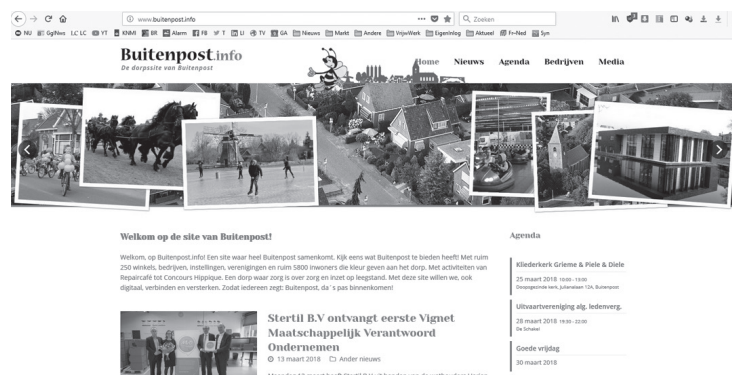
www.buitenpost.info

Zoeken

NU GglNws LC LC YT KNMI BR Alarm FB T Li TV GA Nieuws Markt Andere VrijwWerk EigenInlog Aktueel Fr-Ned Syn

Buitenpost.info
De dorpssite van Buitenpost

Home Nieuws Agenda Bedrijven Media

Welkom op de site van Buitenpost!

Welkom, op Buitenpost.info! Een site waar heel Buitenpost samenkomt. Kijk eens wat Buitenpost te bieden heeft! Met ruim 250 winkels, bedrijven, instellingen, verenigingen en ruim 5800 inwoners die kleur geven aan het dorp. Met activiteiten van Repaircafé tot Concours Hippique. Een dorp waar zorg is over zorg en inzet op leegstand. Met deze site willen we, ook digitaal, verbinden en versterken. Zodat iedereen zegt: Buitenpost, da´s pas binnenkomen!

Stertil B.V ontvangt eerste Vignet Maatschappelijk Verantwoord Ondernemen

13 maart 2018 Ander nieuws

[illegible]

Agenda

Kliederkerk Grieme & Piele & Diele
25 maart 2018 10:00 - 13:00
Doopsgezinde kerk, Julianalaan 12A, Buitenpost

Uitvaartvereniging alg. ledenverg.
28 maart 2018 19:30 - 22:00
De Schakel

Goede vrijdag
30 maart 2018